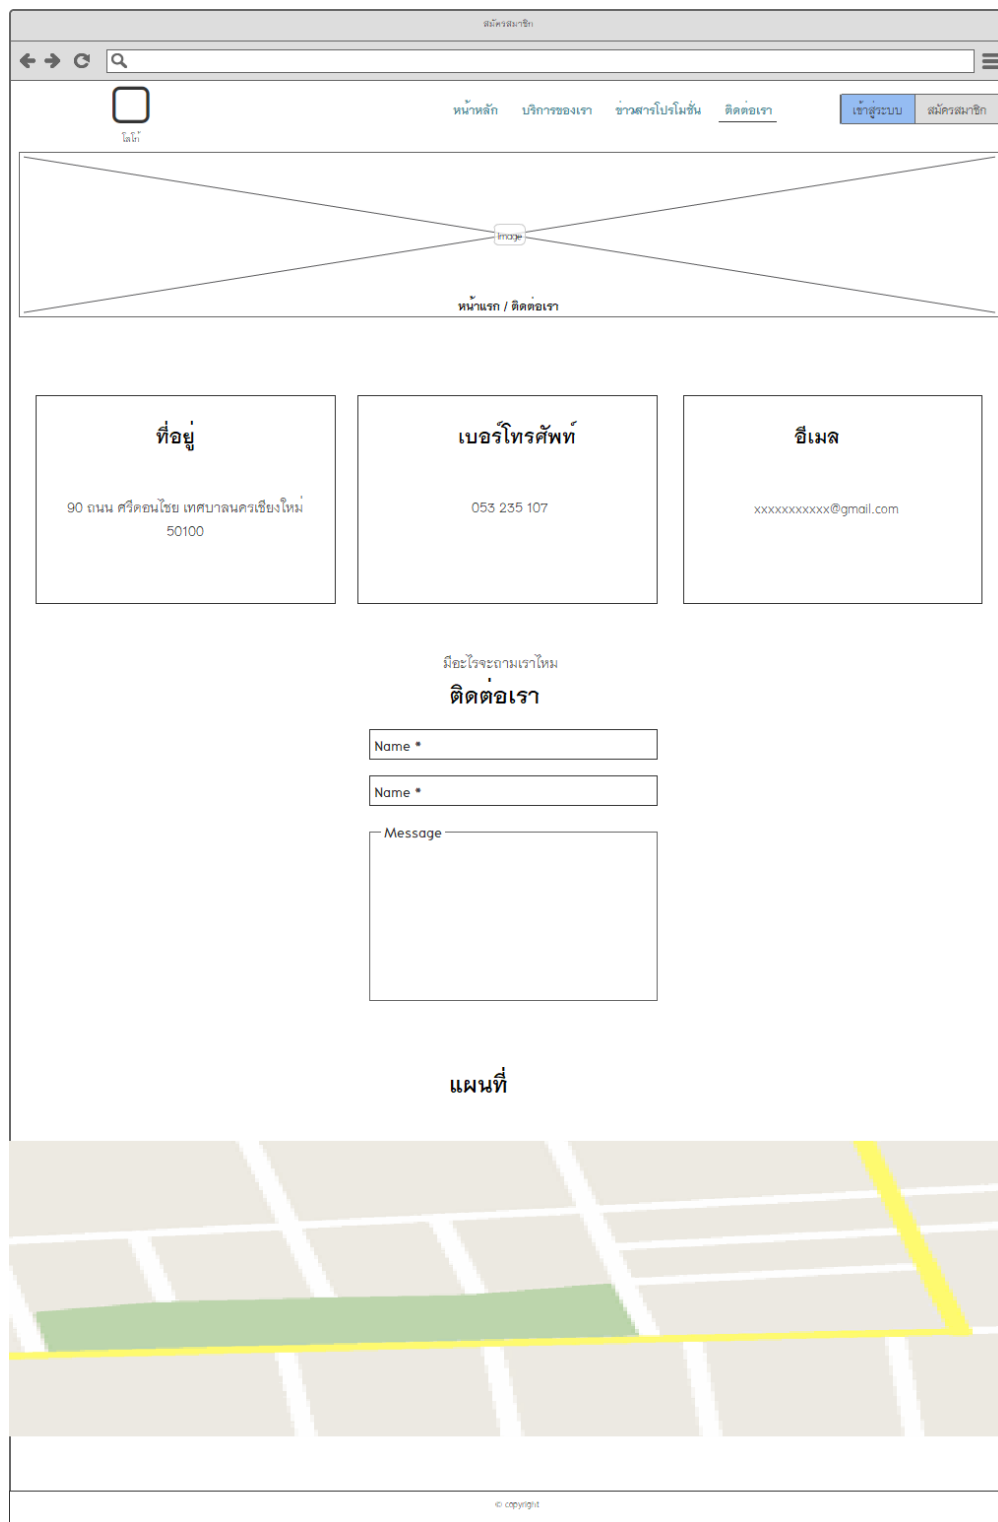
สมัครสมาชิก

โลโก้

หน้าหลัก บริการของเรา ข่าวสารโปรโมชั่น ติดต่อเรา

เข้าสู่ระบบ สมัครสมาชิก

Image

หน้าแรก / ติดต่อเรา

ที่อยู่

90 ถนน ศรีดอนไชย เทศบาลนครเชียงใหม่ 50100

เบอร์โทรศัพท์

053 235 107

อีเมล

xxxxxxxxxxx@gmail.com

มีอะไรจะถามเราไหม

ติดต่อเรา

Name *

Name *

Message

แผนที่

© copyright